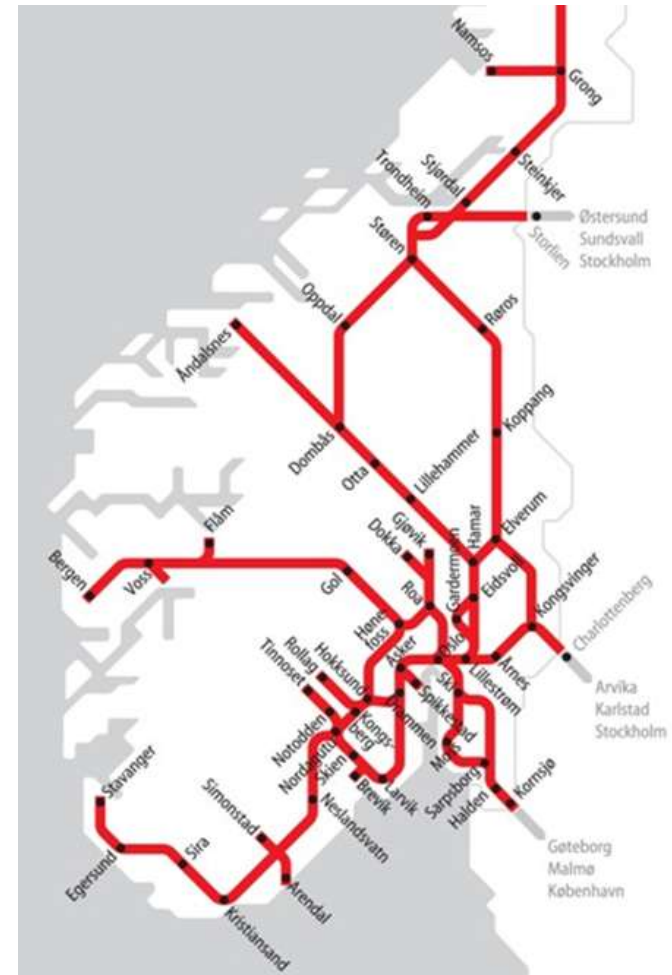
Namsos
Grong
Steinkjer
Stjørdal
Trondheim
Østersund
Sundsvall
Stockholm
Storlien
Støren
Oppdal
Røros
Åndalsnes
Koppang
Dombås
Otta
Lillehammer
Hamar
Elverum
Gjøvik
Dokka
Gardermoen
Flåm
Bergen
Voss
Gol
Roa
Eidsvoll
Kongsvinger
Charlottenberg
Hønefoss
Oslo
Årnes
Rollag
Hokksund
Asker
Lillestrøm
Arvika
Karlstad
Stockholm
Tinnoset
Kongsberg
Drammen
Ski
Spikkestad
Notodden
Nordagutu
Skien
Moss
Brevik
Larvik
Sarpsborg
Halden
Kornsjø
Stavanger
Simonstad
Neslandsvatn
Göteborg
Malmø
København
Egersund
Sira
Arendal
Kristiansand